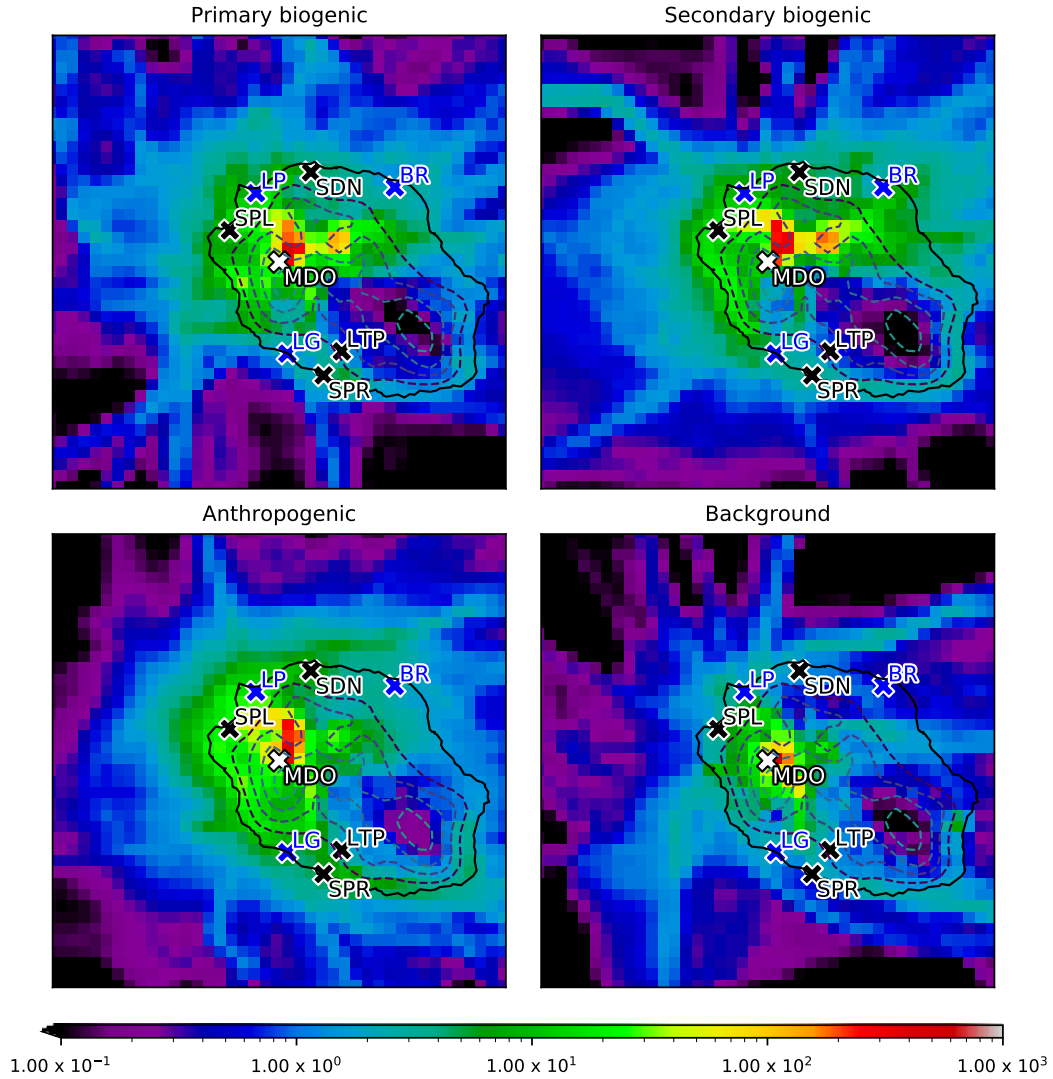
Primary biogenic

LP
SDN
BR
SPL
MDO
LG
LTP
SPR

Secondary biogenic

LP
SDN
BR
SPL
MDO
LG
LTP
SPR

Anthropogenic

LP
SDN
BR
SPL
MDO
LG
LTP
SPR

Background

LP
SDN
BR
SPL
MDO
LG
LTP
SPR

1.00 x $10^{-1}$   1.00 x $10^{0}$   1.00 x $10^{1}$   1.00 x $10^{2}$   1.00 x $10^{3}$